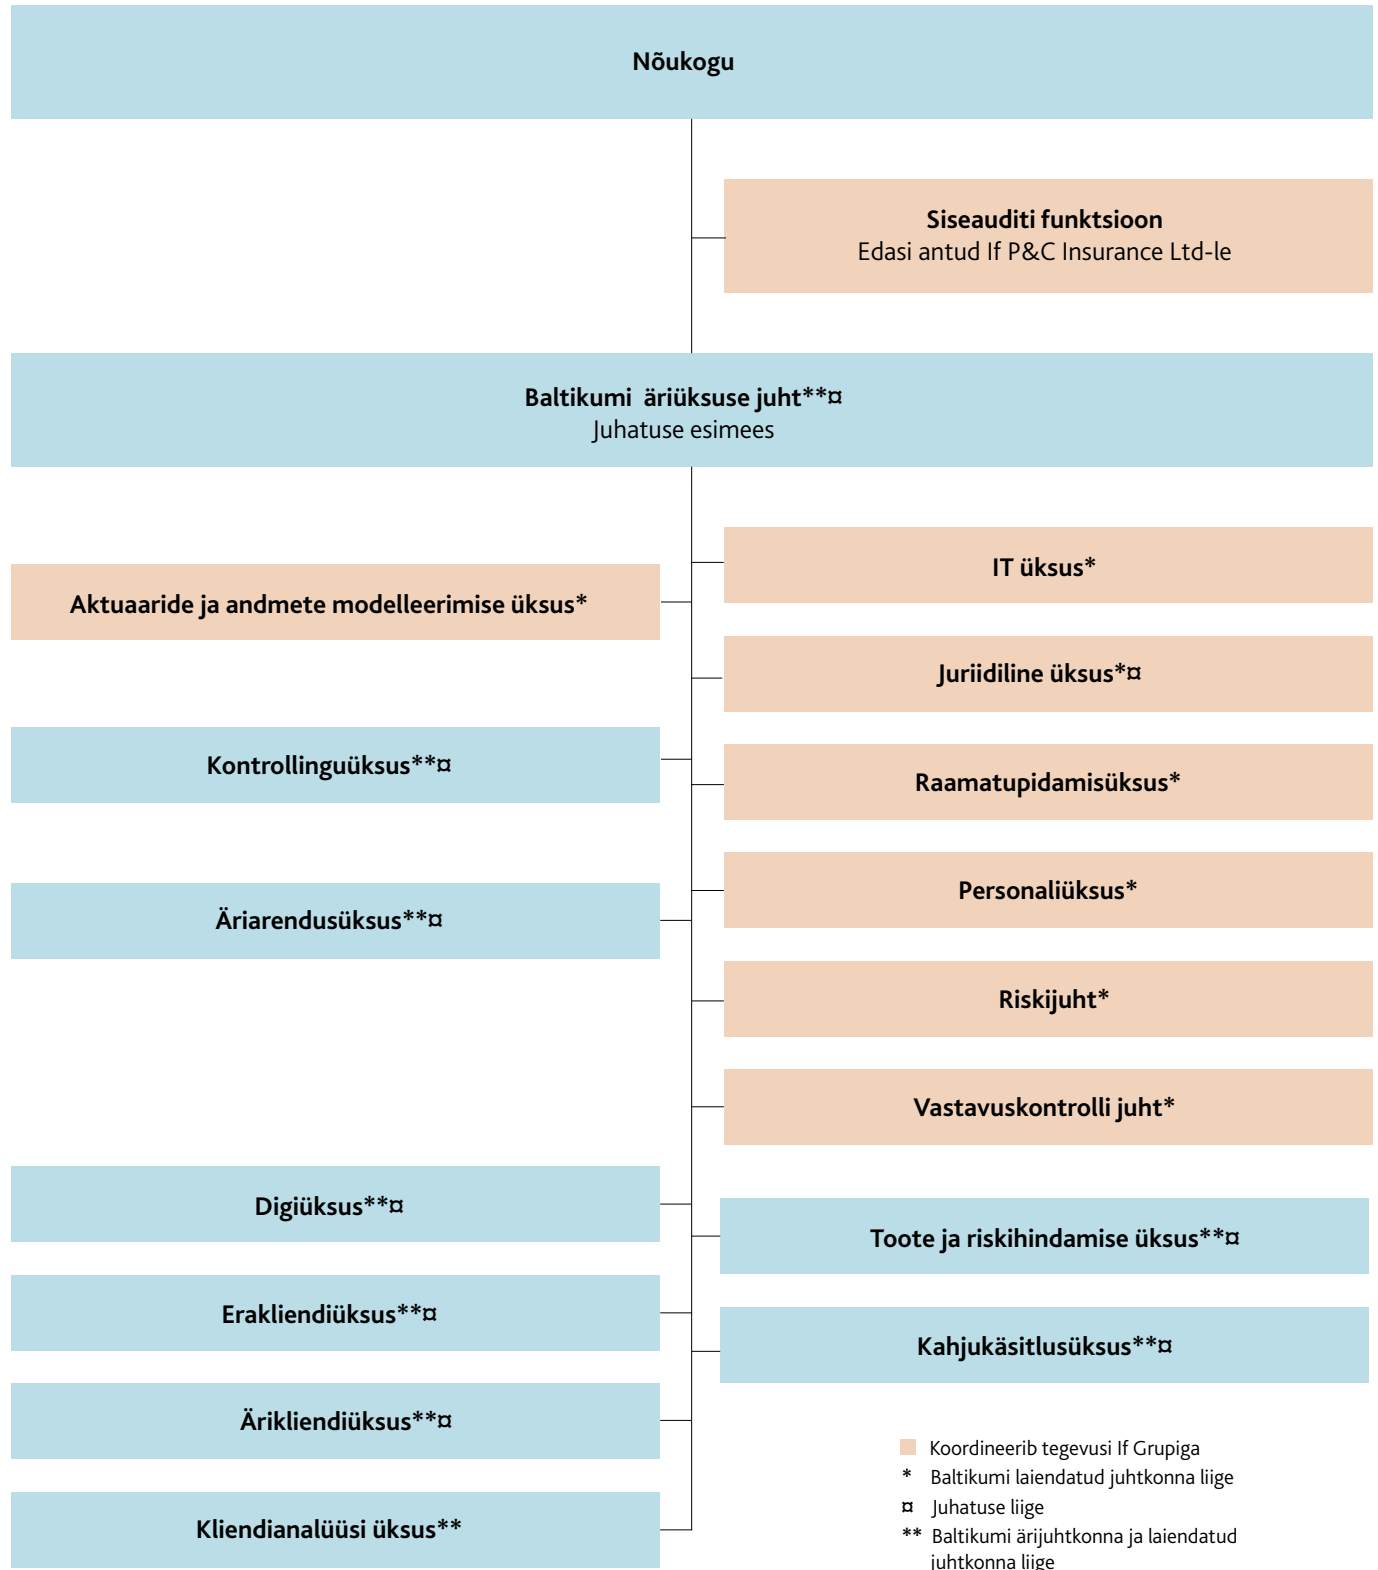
Nõukogu

Siseauditi funktsioon
Edasi antud If P&C Insurance Ltd-le

Baltikumi äriüksuse juht**¤
Juhatuse esimees

IT üksus*

Aktuaaride ja andmete modelleerimise üksus*

Juriidiline üksus*¤

Kontrollinguüksus**¤

Raamatupidamisüksus*

Personaliüksus*

Äriarendusüksus**¤

Riskijuht*

Vastavuskontrolli juht*

Digiüksus**¤

Toote ja riskihindamise üksus**¤

Erakliendiüksus**¤

Kahjukäsitlusüksus**¤

Ärikliendiüksus**¤

Kliendianalüüsi üksus**

Koordineerib tegevusi If Grupiga
* Baltikumi laiendatud juhtkonna liige
¤ Juhatuse liige
** Baltikumi ärijuhtkonna ja laiendatud juhtkonna liige